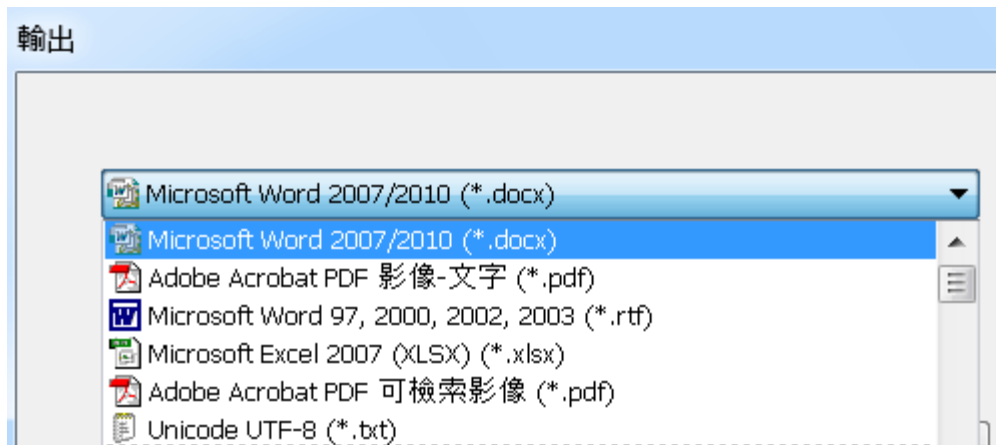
輸出

Microsoft Word 2007/2010 (*.docx)

Microsoft Word 2007/2010 (*.docx)
Adobe Acrobat PDF 影像-文字 (*.pdf)
Microsoft Word 97, 2000, 2002, 2003 (*.rtf)
Microsoft Excel 2007 (XLSX) (*.xlsx)
Adobe Acrobat PDF 可檢索影像 (*.pdf)
Unicode UTF-8 (*.txt)